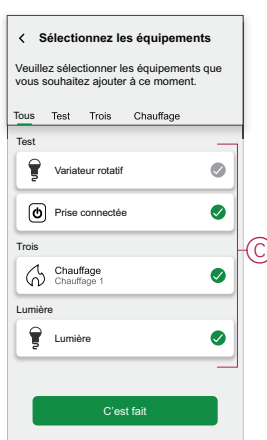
< Sélectionnez les équipements

Veuillez sélectionner les équipements que vous souhaitez ajouter à ce moment.

Tous Test Trois Chauffage

Test

Variateur rotatif

Prise connectée

Trois

Chauffage
Chauffage 1

Lumière

Lumière

C

C'est fait